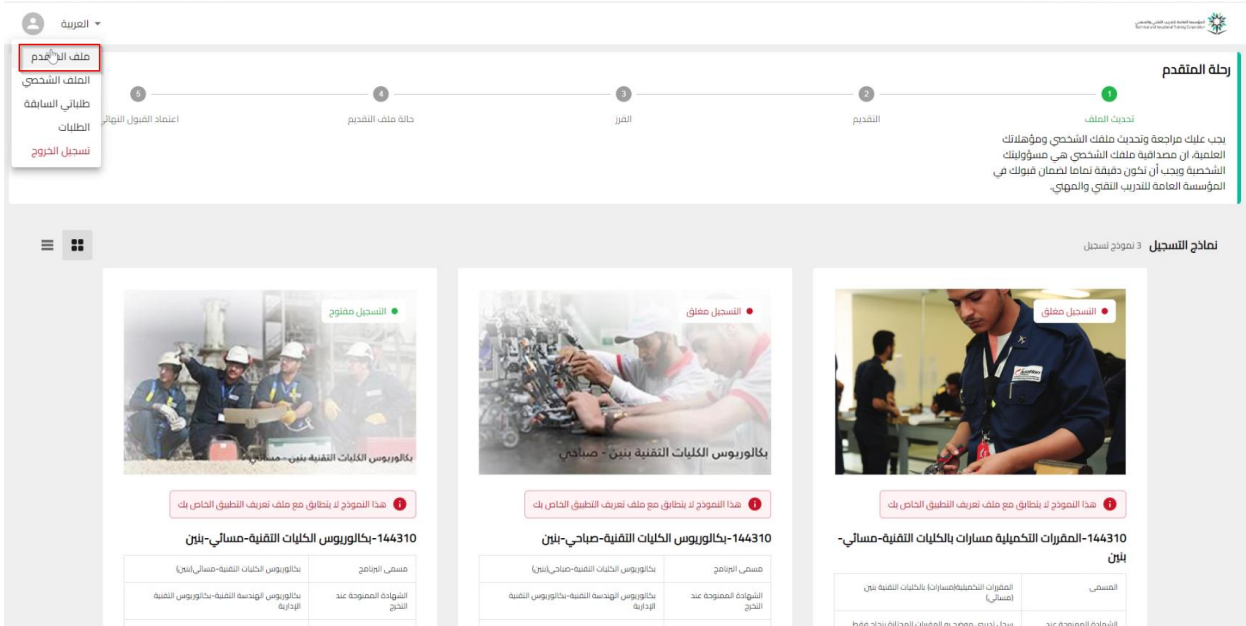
العربية

ملف المتقدم
الملف الشخصي
طلباتي السابقة
الطلبات
تسجيل الخروج

المؤسسة العامة للتدريب التقني والمهني
Technical and Vocational Training Corporation

رحلة المتقدم

1 تحديث الملف
2 التقديم
3 الفرز
4 حالة ملف التقديم
5 اعتماد القبول النهائي

يجب عليك مراجعة وتحديث ملفك الشخصي ومؤهلاتك العلمية، ان مصداقية ملفك الشخصي هي مسؤوليتك الشخصية ويجب أن تكون دقيقة تماما لضمان قبولك في المؤسسة العامة للتدريب التقني والمهني.

نماذج التسجيل 3 نموذج تسجيل

التسجيل مغلق

هذا النموذج لا يتطابق مع ملف تعريف التطبيق الخاص بك

144310-المقررات التكميلية مسارات بالكليات التقنية-مسائي-بنين

| المسمى | المقررات التكميلية(مسارات) بالكليات التقنية بنين (مسائي) |
|---|---|
| الشهادة الممنوحة عند | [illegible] |

التسجيل مغلق

بكالوريوس الكليات التقنية بنين - صباحي

هذا النموذج لا يتطابق مع ملف تعريف التطبيق الخاص بك

144310-بكالوريوس الكليات التقنية-صباحي-بنين

| مسمى البرنامج | بكالوريوس الكليات التقنية-صباحي(بنين) |
|---|---|
| الشهادة الممنوحة عند التخرج | بكالوريوس الهندسة التقنية-بكالوريوس التقنية |

التسجيل مفتوح

بكالوريوس الكليات التقنية بنين - مسائي

هذا النموذج لا يتطابق مع ملف تعريف التطبيق الخاص بك

144310-بكالوريوس الكليات التقنية-مسائي-بنين

| مسمى البرنامج | بكالوريوس الكليات التقنية-مسائي(بنين) |
|---|---|
| الشهادة الممنوحة عند التخرج | بكالوريوس الهندسة التقنية-بكالوريوس التقنية الإدارية |